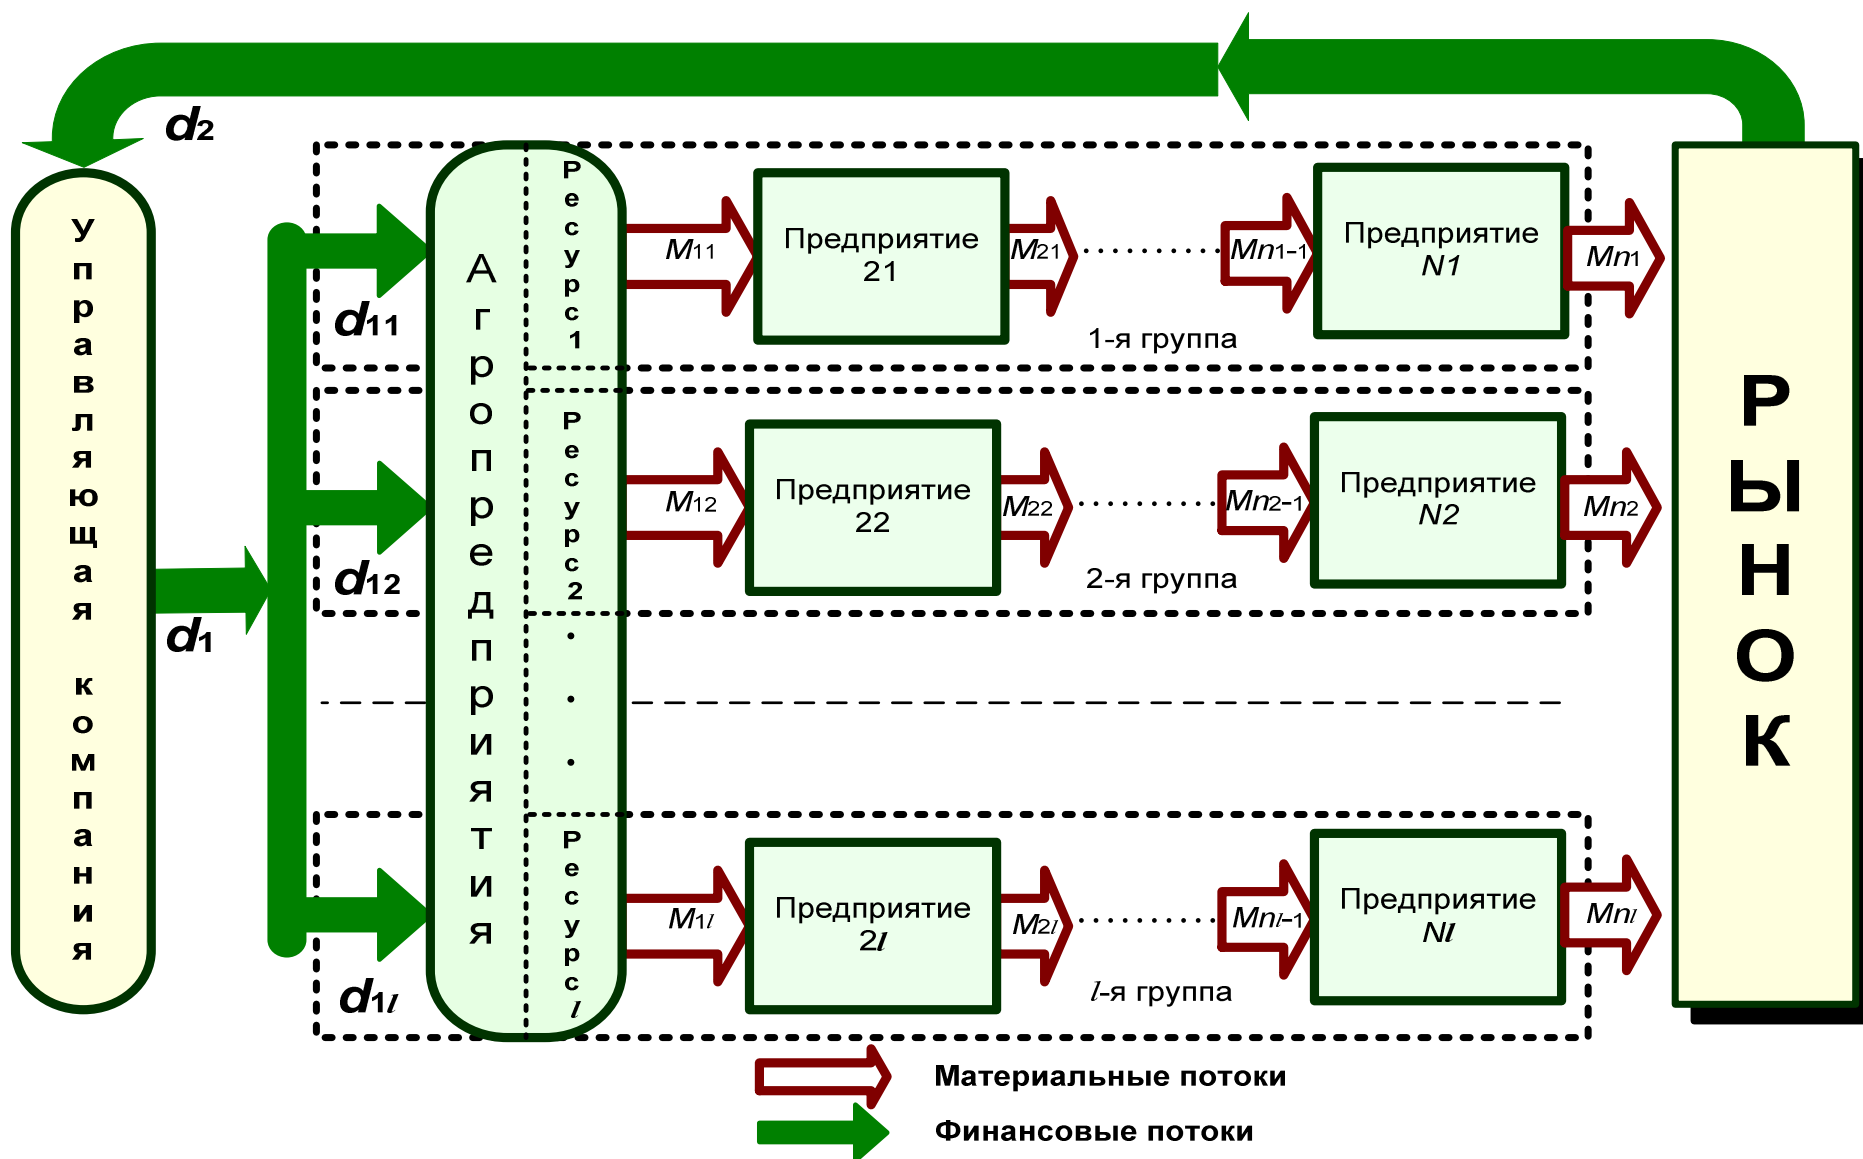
$d_2$

Управляющая компания

$d_1$

$d_{11}$

$d_{12}$

$d_{1l}$

Агропредприятия

Ресурс 1

Ресурс 2

. . .

Ресурс $l$

$M_{11}$

Предприятие 21

$M_{21}$

$Mn_{1-1}$

Предприятие N1

$Mn_1$

1-я группа

$M_{12}$

Предприятие 22

$M_{22}$

$Mn_{2-1}$

Предприятие N2

$Mn_2$

2-я группа

$M_{1l}$

Предприятие 2$l$

$M_{2l}$

$Mn_{l-1}$

Предприятие N$l$

$Mn_l$

$l$-я группа

РЫНОК

Материальные потоки

Финансовые потоки